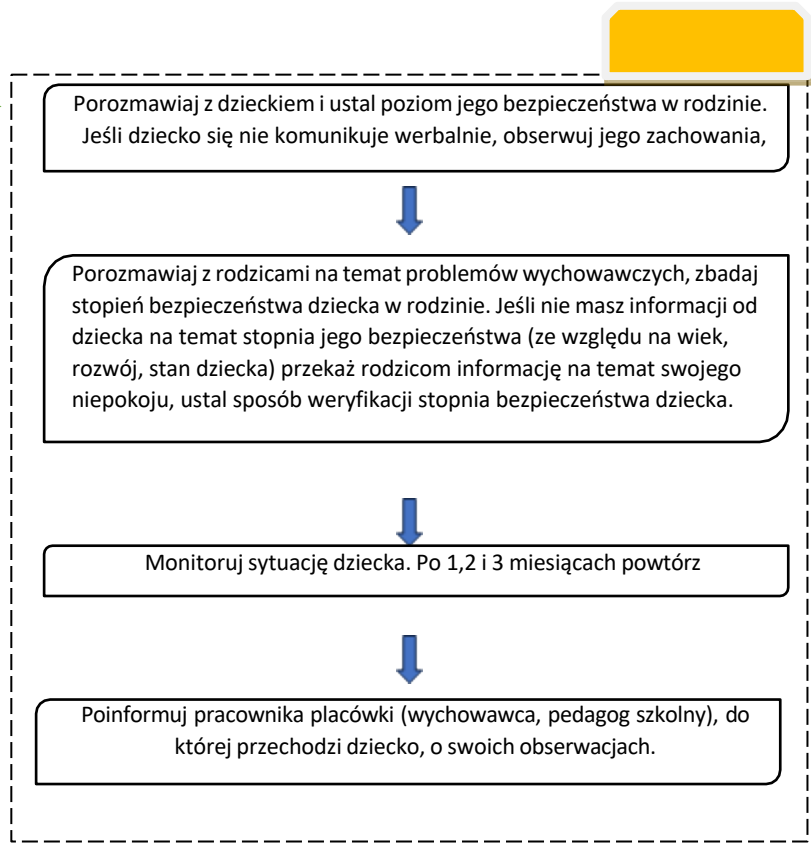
Porozmawiaj z dzieckiem i ustal poziom jego bezpieczeństwa w rodzinie. Jeśli dziecko się nie komunikuje werbalnie, obserwuj jego zachowania,

Porozmawiaj z rodzicami na temat problemów wychowawczych, zbadaj stopień bezpieczeństwa dziecka w rodzinie. Jeśli nie masz informacji od dziecka na temat stopnia jego bezpieczeństwa (ze względu na wiek, rozwój, stan dziecka) przekaż rodzicom informację na temat swojego niepokoju, ustal sposób weryfikacji stopnia bezpieczeństwa dziecka.

Monitoruj sytuację dziecka. Po 1,2 i 3 miesiącach powtórz

Poinformuj pracownika placówki (wychowawca, pedagog szkolny), do której przechodzi dziecko, o swoich obserwacjach.